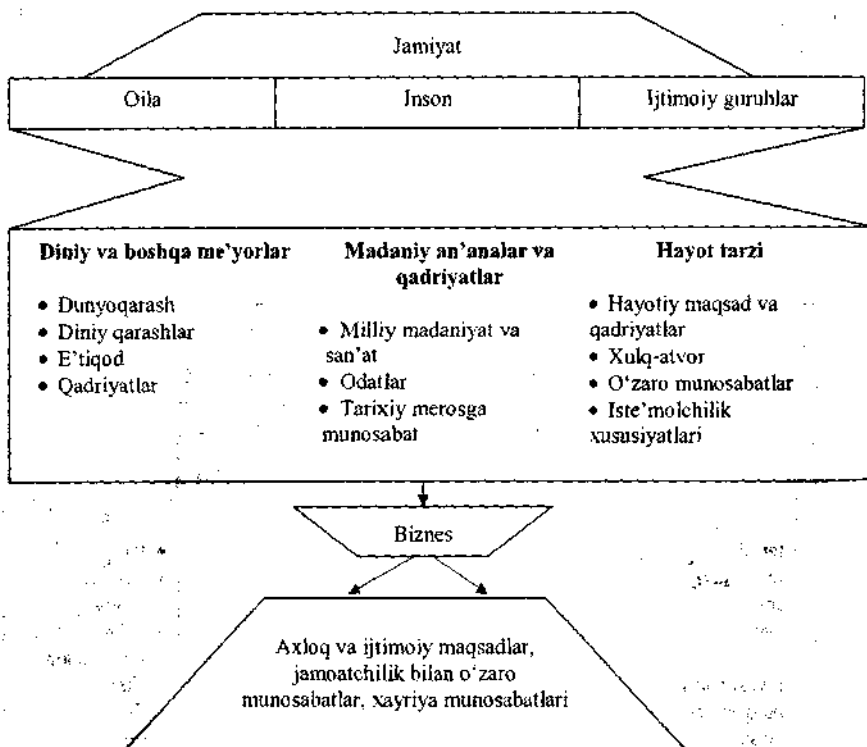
Jamiyat

Oila

Inson

Ijtimoiy guruhlar

**Diniy va boshqa me'yorlar**

• Dunyoqarash
• Diniy qarashlar
• E'tiqod
• Qadriyatlar

**Madaniy an'analar va qadriyatlar**

• Milliy madaniyat va san'at
• Odatlar
• Tarixiy merosga munosabat

**Hayot tarzi**

• Hayotiy maqsad va qadriyatlar
• Xulq-atvor
• O'zaro munosabatlar
• Iste'molchilik xususiyatlari

Biznes

Axloq va ijtimoiy maqsadlar, jamoatchilik bilan o'zaro munosabatlar, xayriya munosabatlari